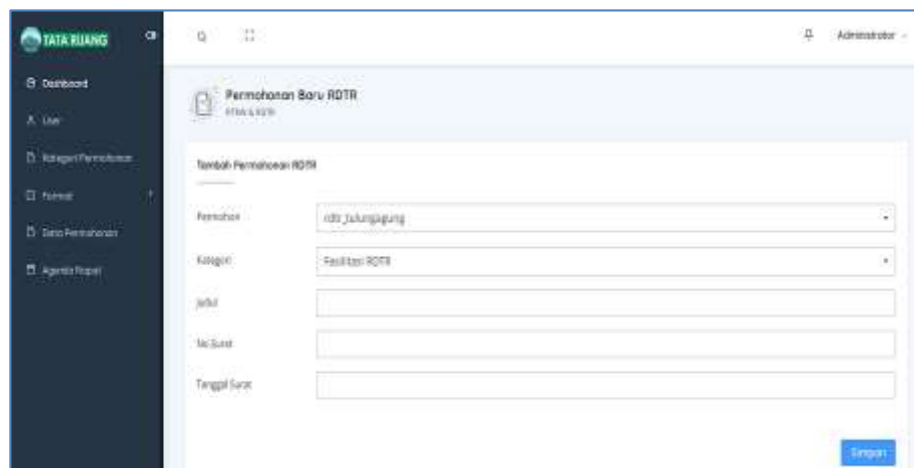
TATA RUANG

Dashboard

User

Kategori Permohonan

Format

Data Permohonan

Agenda Rapat

Administrator

Permohonan Baru RDTR

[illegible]

Tambah Permohonan RDTR

Pemohon

rdtr_tulungagung

Kategori

Fasilitasi RDTR

Judul

No Surat

Tanggal Surat

Simpan